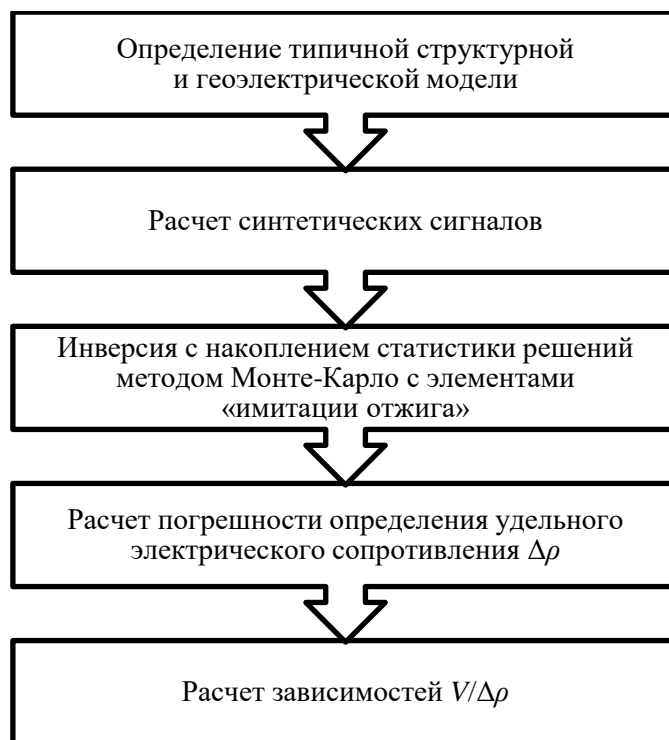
Определение типичной структурной и геоэлектрической модели

Расчет синтетических сигналов

Инверсия с накоплением статистики решений методом Монте-Карло с элементами «имитации отжига»

Расчет погрешности определения удельного электрического сопротивления $\Delta\rho$

Расчет зависимостей $V/\Delta\rho$